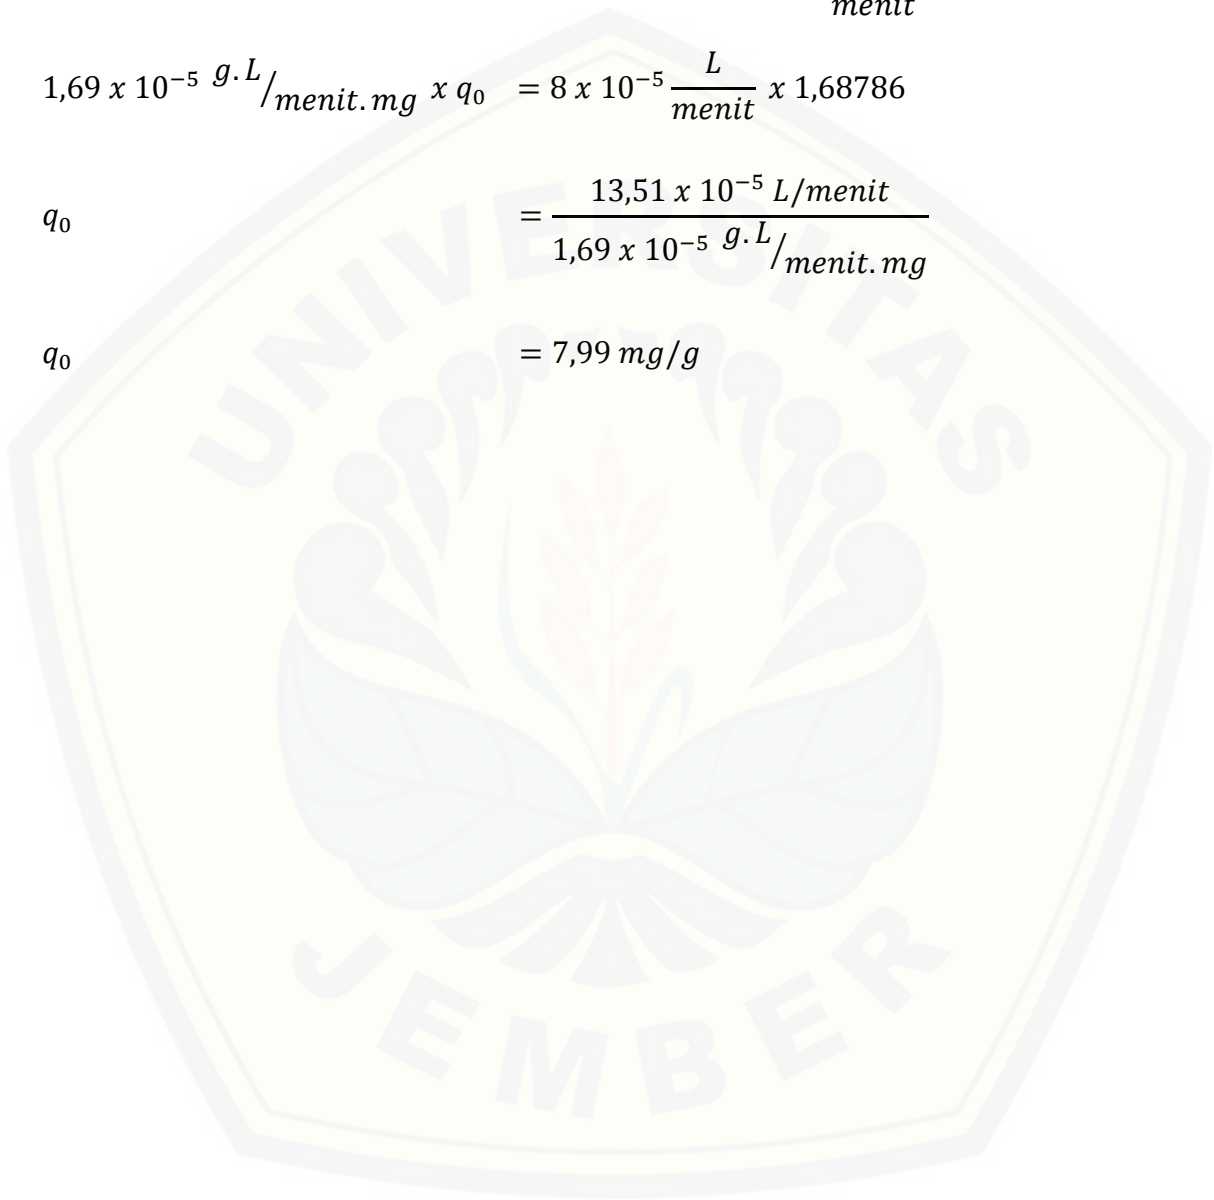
$menit$

$1{,}69 \; x \; 10^{-5} \; {}^{g.L}/_{menit.mg} \; x \; q_0 \quad = 8 \; x \; 10^{-5} \frac{L}{menit} \; x \; 1{,}68786$

$q_0 \quad = \frac{13{,}51 \; x \; 10^{-5} \; L/menit}{1{,}69 \; x \; 10^{-5} \; {}^{g.L}/_{menit.mg}}$

$q_0 \quad = 7{,}99 \; mg/g$

UNIVERSITAS JEMBER